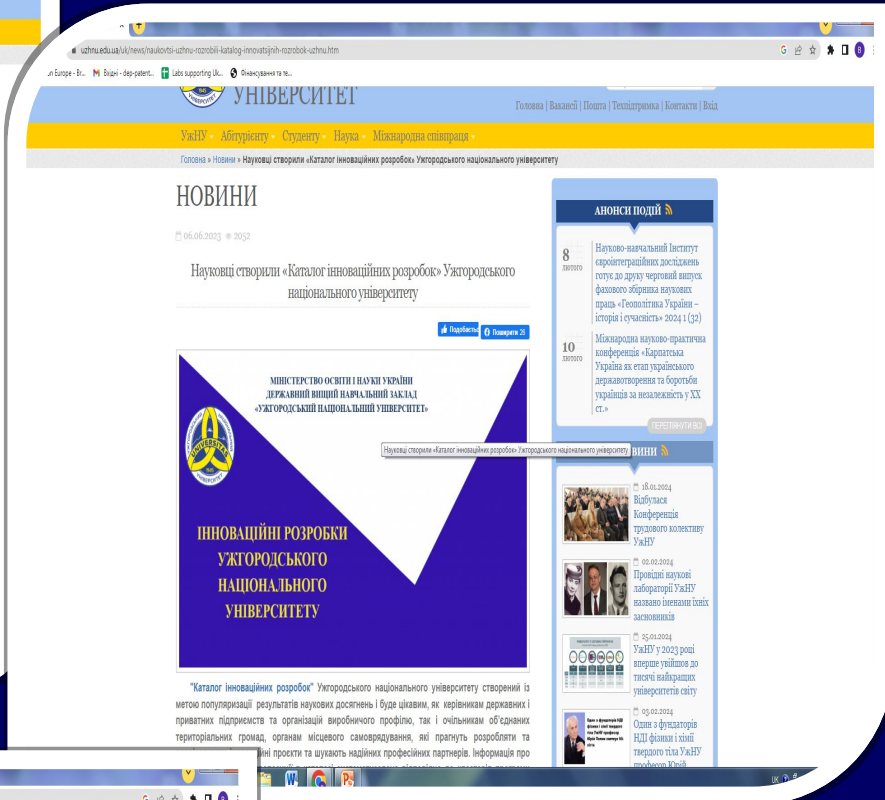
uzhnu.edu.ua/uk/news/naukovtsi-uzhnu-rozrobili-katalog-innovatsijnih-rozrobok-uzhnu.htm

n Europe - Br... Вхідні - dep-patent... Labs supporting Uk... Фінансування та те...

УНІВЕРСИТЕТ

Головна | Вакансії | Пошта | Техпідтримка | Контакти | Вхід

УжНУ Абітурієнту Студенту Наука Міжнародна співпраця

Головна » Новини » Науковці створили «Каталог інноваційних розробок» Ужгородського національного університету

НОВИНИ

06.06.2023 2052

Науковці створили «Каталог інноваційних розробок» Ужгородського національного університету

Подобається Поширити 26

МІНІСТЕРСТВО ОСВІТИ І НАУКИ УКРАЇНИ
ДЕРЖАВНИЙ ВИЩИЙ НАВЧАЛЬНИЙ ЗАКЛАД
«УЖГОРОДСЬКИЙ НАЦІОНАЛЬНИЙ УНІВЕРСИТЕТ»

ІННОВАЦІЙНІ РОЗРОБКИ УЖГОРОДСЬКОГО НАЦІОНАЛЬНОГО УНІВЕРСИТЕТУ

Науковці створили «Каталог інноваційних розробок» Ужгородського національного університету

"Каталог інноваційних розробок" Ужгородського національного університету створений із метою популяризації результатів наукових досягнень і буде цікавим, як керівникам державних і приватних підприємств та організацій виробничого профілю, так і очільникам об'єднаних територіальних громад, органам місцевого самоврядування, які прагнуть розробляти та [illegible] проекти та шукають надійних професійних партнерів. Інформація про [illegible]

АНОНСИ ПОДІЙ

8 лютого
Науково-навчальний Інститут євроінтеграційних досліджень готує до друку черговий випуск фахового збірника наукових праць «Геополітика України – історія і сучасність» 2024 1 (32)

10 лютого
Міжнародна науково-практична конференція «Карпатська Україна як етап українського державотворення та боротьби українців за незалежність у ХХ ст.»

ПЕРЕГЛЯНУТИ ВСІ

НОВИНИ

18.01.2024
Відбулася Конференція трудового колективу УжНУ

02.02.2024
Провідні наукові лабораторії УжНУ названо іменами їхніх засновників

25.01.2024
УжНУ у 2023 році вперше увійшов до тисячі найкращих університетів світу

05.02.2024
Один з фундаторів НДІ фізики і хімії твердого тіла УжНУ професор Юрій

UK